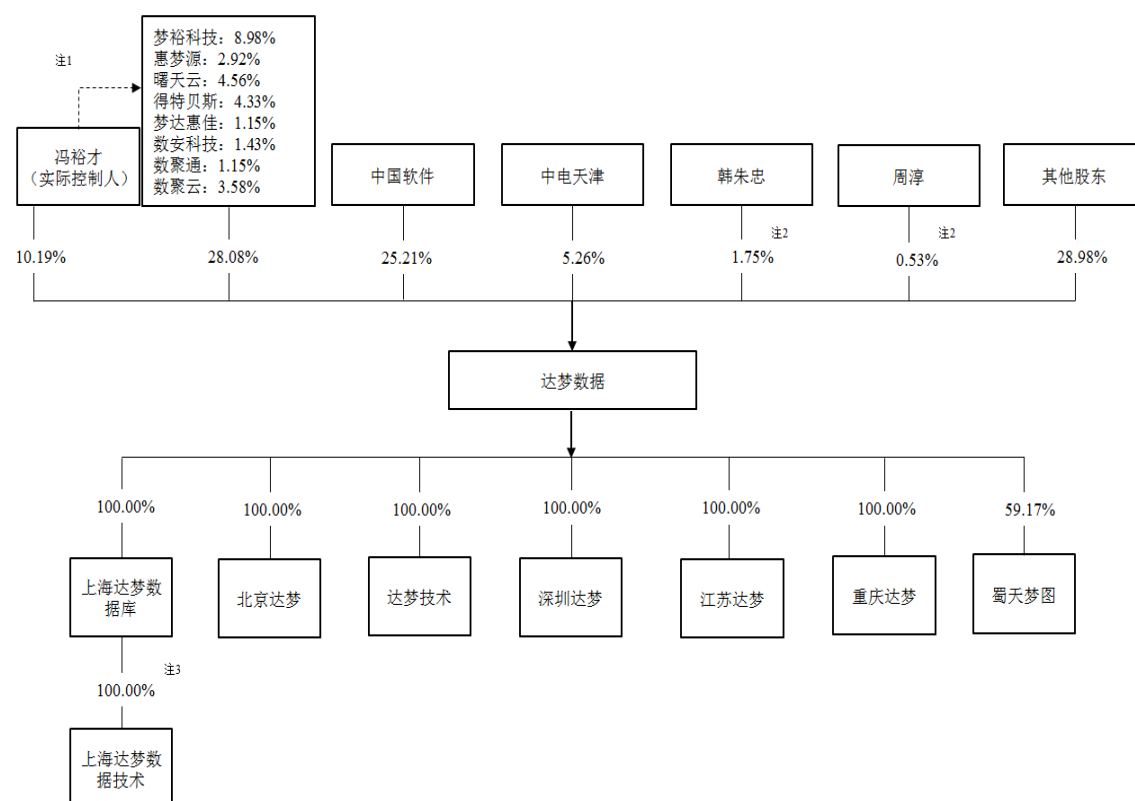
注1

梦裕科技：8.98%
惠梦源：2.92%
曙天云：4.56%
得特贝斯：4.33%
梦达惠佳：1.15%
数安科技：1.43%
数聚通：1.15%
数聚云：3.58%

冯裕才
（实际控制人）

中国软件

中电天津

韩朱忠

周淳

其他股东

注2

注2

10.19%

28.08%

25.21%

5.26%

1.75%

0.53%

28.98%

达梦数据

100.00%

100.00%

100.00%

100.00%

100.00%

100.00%

59.17%

上海达梦数据库

北京达梦

达梦技术

深圳达梦

江苏达梦

重庆达梦

蜀天梦图

注3

100.00%

上海达梦数据技术